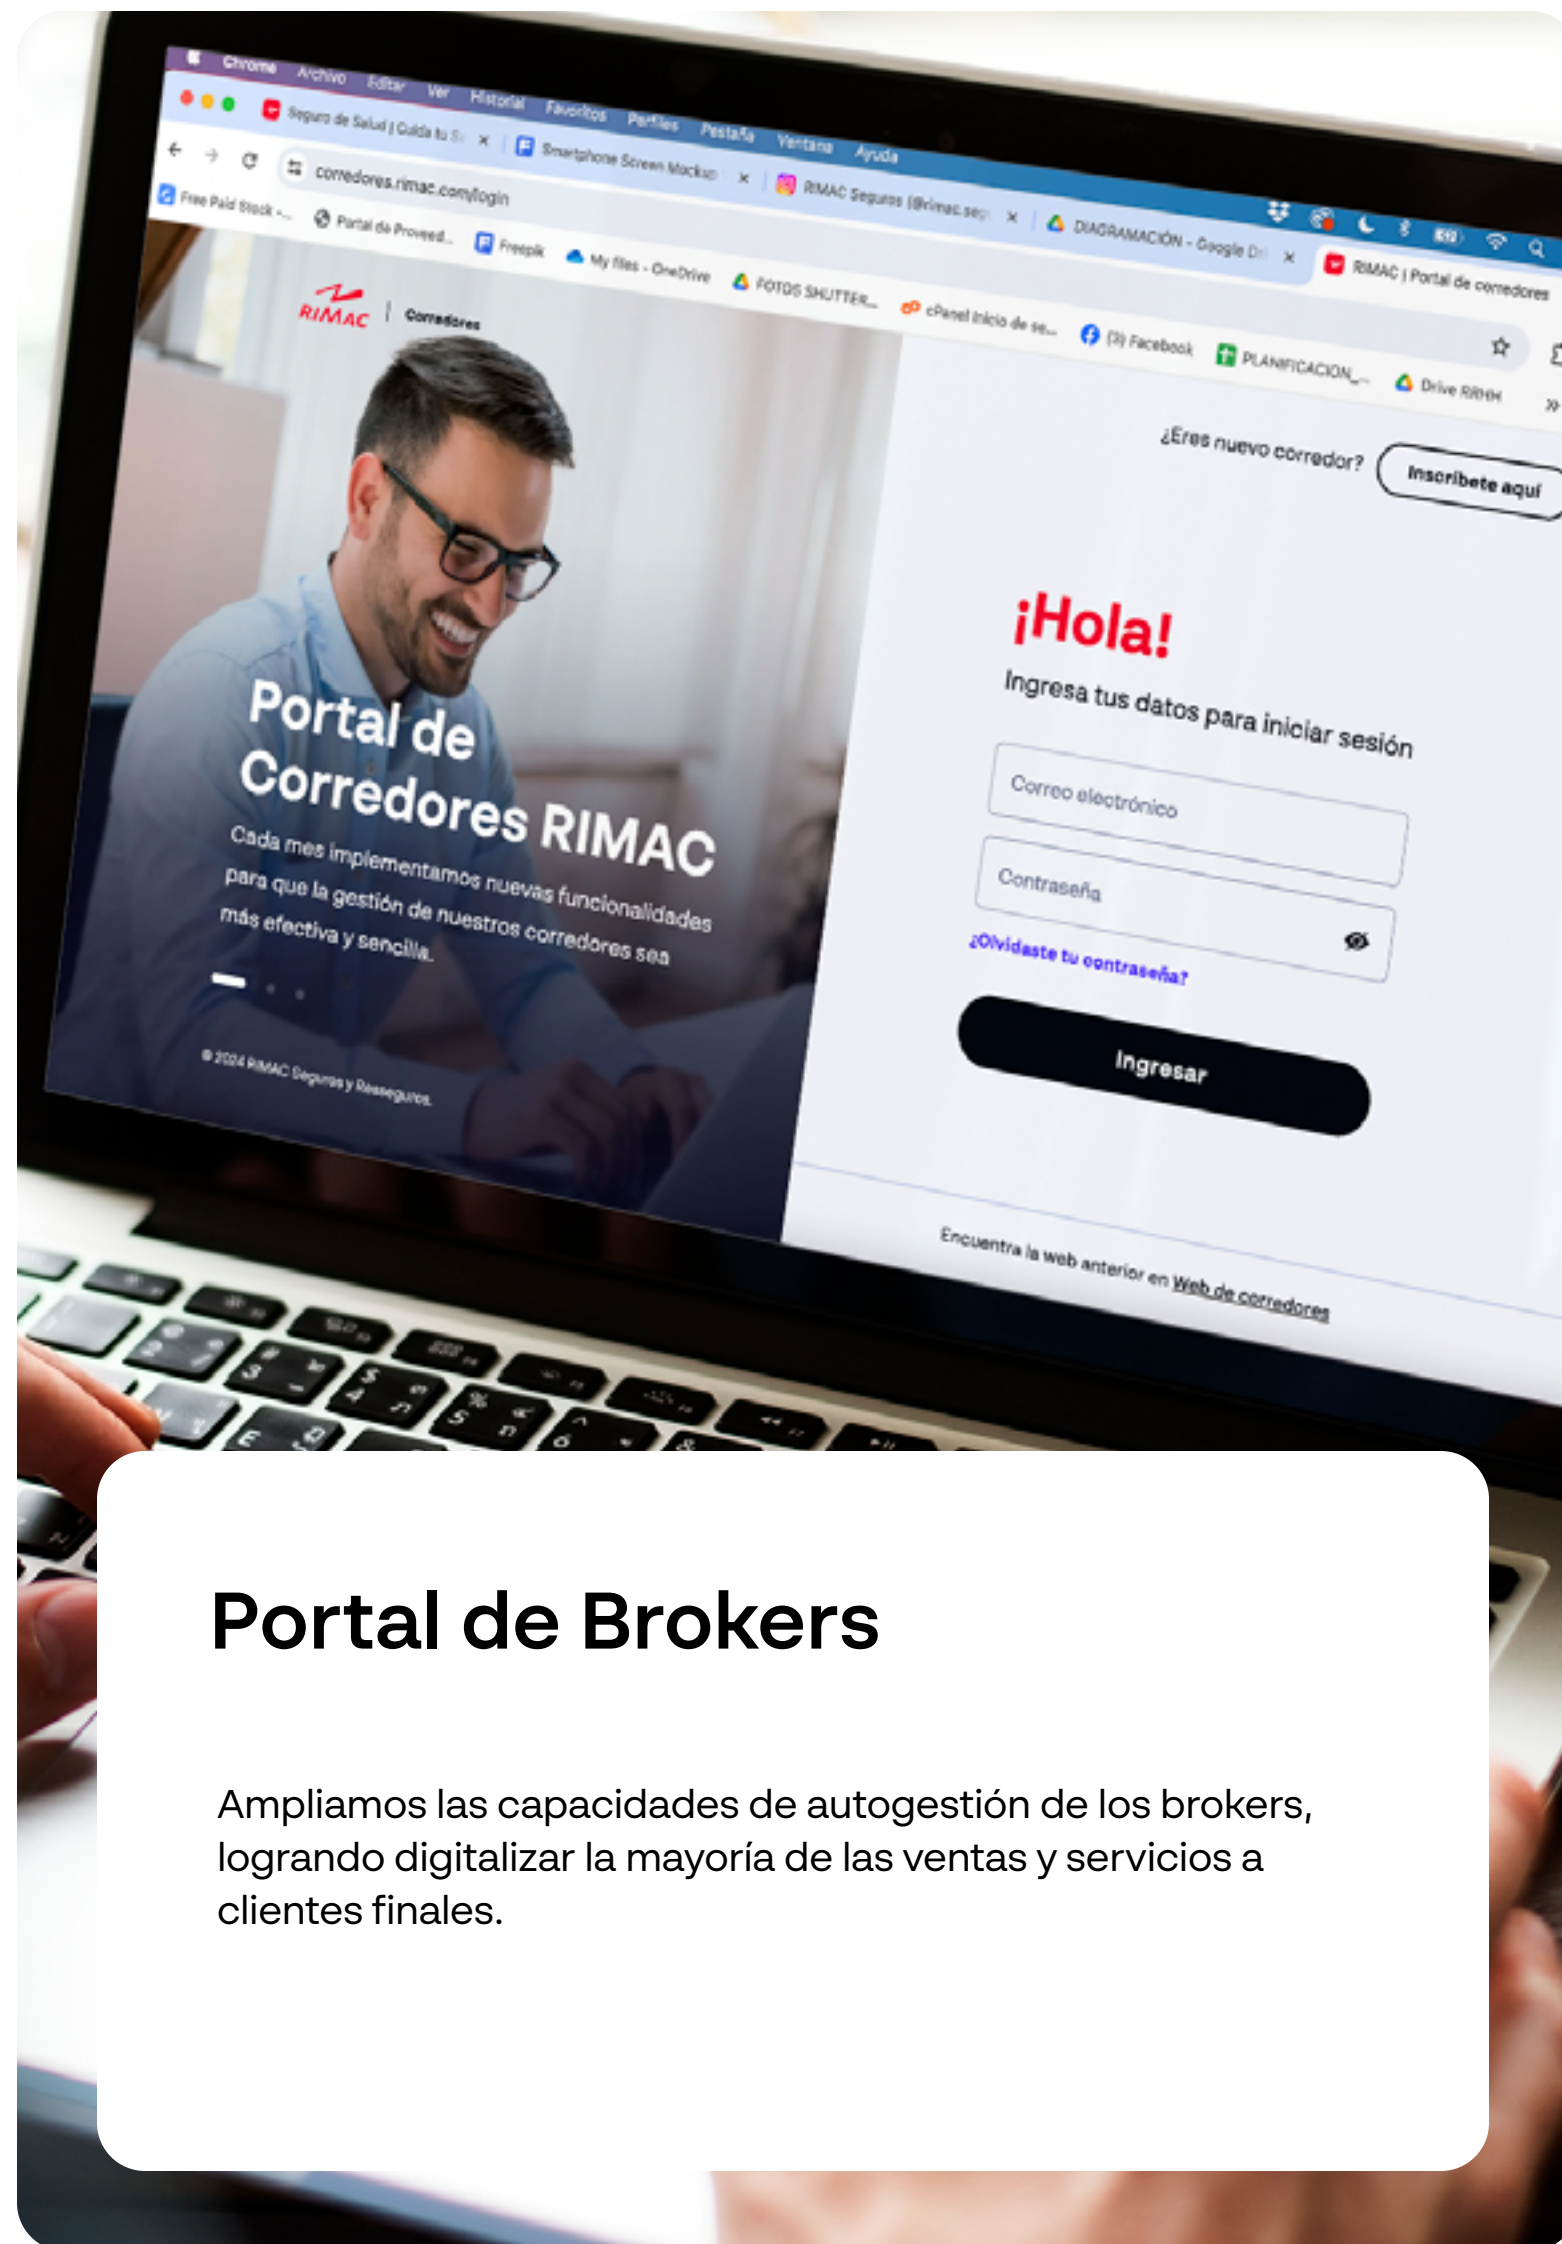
Chrome Archivo Editar Ver Historial Favoritos Perfiles Pestaña Ventana Ayuda

Seguro de Salud | Cuida tu S... × Smartphone Screen Mockup × RIMAC Seguros (@rimac.seg... × DIAGRAMACIÓN - Google Dr... × RIMAC | Portal de corredores

corredores.rimac.com/login

Free Paid Stock -... Portal de Proveed... Freepik My files - OneDrive FOTOS SHUTTER... cPanel Inicio de se... (3) Facebook PLANIFICACION_... Drive RIMAC

RIMAC | Corredores

¿Eres nuevo corredor? Inscríbete aquí

Portal de Corredores RIMAC

Cada mes implementamos nuevas funcionalidades para que la gestión de nuestros corredores sea más efectiva y sencilla.

© 2024 RIMAC Seguros y Reaseguros.

¡Hola!

Ingresa tus datos para iniciar sesión

Correo electrónico

Contraseña

¿Olvidaste tu contraseña?

Ingresar

Encuentra la web anterior en Web de corredores

Portal de Brokers

Ampliamos las capacidades de autogestión de los brokers, logrando digitalizar la mayoría de las ventas y servicios a clientes finales.